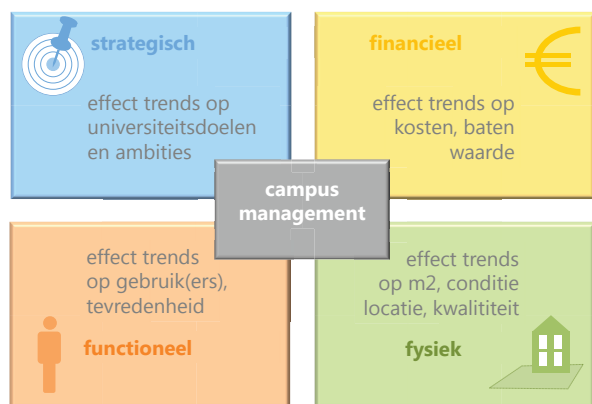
strategisch

effect trends op universiteitsdoelen en ambities

financieel

effect trends op kosten, baten waarde

campus management

effect trends op gebruik(ers), tevredenheid

functioneel

effect trends op m2, conditie locatie, kwalititeit

fysiek